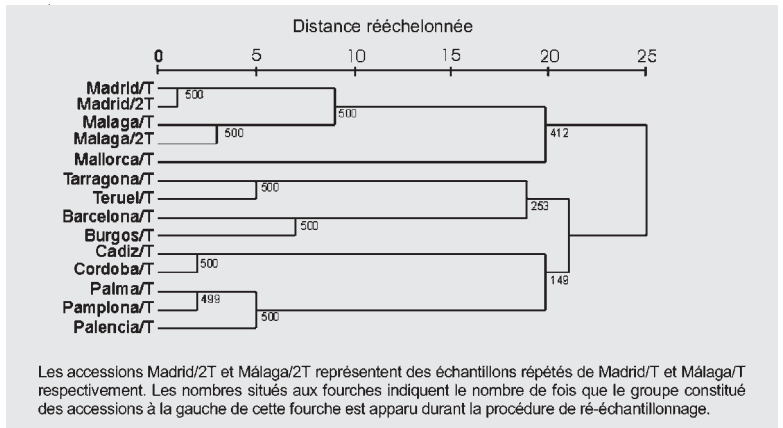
Distance rééchelonnée

0 5 10 15 20 25

Madrid/T
Madrid/2T
Malaga/T
Malaga/2T
Mallorca/T
Tarragona/T
Teruel/T
Barcelona/T
Burgos/T
Cadiz/T
Cordoba/T
Palma/T
Pamplona/T
Palencia/T

500
500
500
412
500
263
500
500
149
499
500

Les accessions Madrid/2T et Málaga/2T représentent des échantillons répétés de Madrid/T et Málaga/T respectivement. Les nombres situés aux fourches indiquent le nombre de fois que le groupe constitué des accessions à la gauche de cette fourche est apparu durant la procédure de ré-échantillonnage.